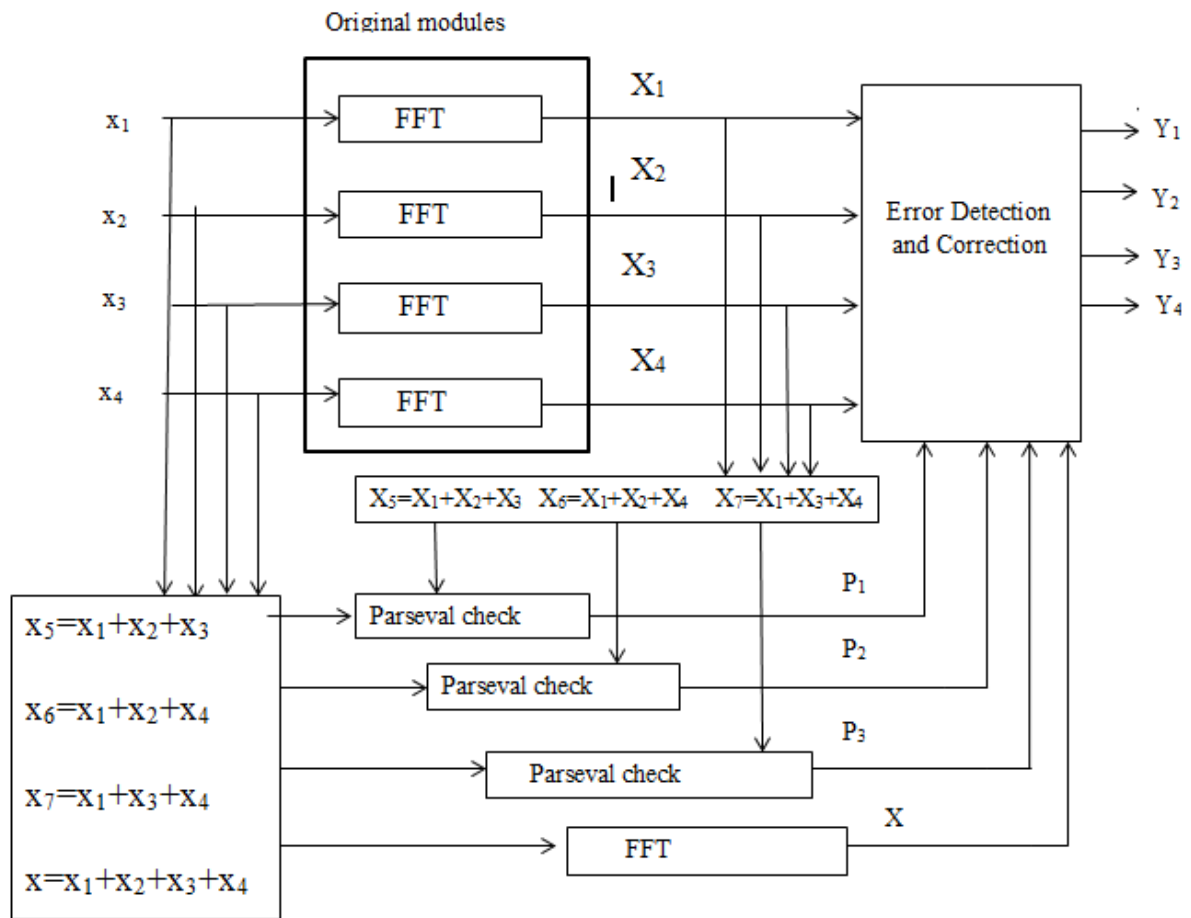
Original modules

$x_1$

$x_2$

$x_3$

$x_4$

FFT

FFT

FFT

FFT

$X_1$

$X_2$

$X_3$

$X_4$

Error Detection and Correction

$Y_1$

$Y_2$

$Y_3$

$Y_4$

$X_5=X_1+X_2+X_3$ $X_6=X_1+X_2+X_4$ $X_7=X_1+X_3+X_4$

$x_5=x_1+x_2+x_3$

$x_6=x_1+x_2+x_4$

$x_7=x_1+x_3+x_4$

$x=x_1+x_2+x_3+x_4$

Parseval check

$P_1$

Parseval check

$P_2$

Parseval check

$P_3$

FFT

X